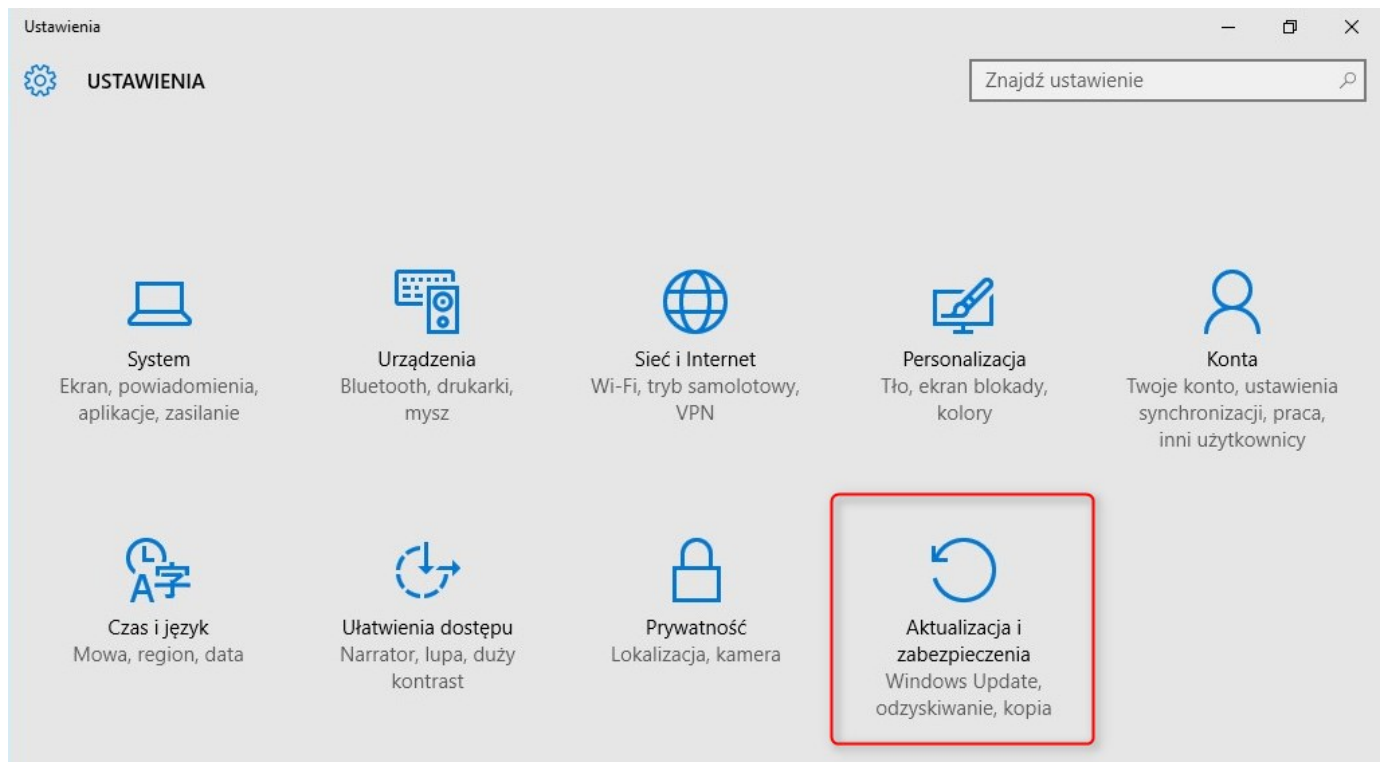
Ustawienia

USTAWIENIA

Znajdź ustawienie

System
Ekran, powiadomienia, aplikacje, zasilanie

Urządzenia
Bluetooth, drukarki, mysz

Sieć i Internet
Wi-Fi, tryb samolotowy, VPN

Personalizacja
Tło, ekran blokady, kolory

Konta
Twoje konto, ustawienia synchronizacji, praca, inni użytkownicy

Czas i język
Mowa, region, data

Ułatwienia dostępu
Narrator, lupa, duży kontrast

Prywatność
Lokalizacja, kamera

Aktualizacja i zabezpieczenia
Windows Update, odzyskiwanie, kopia